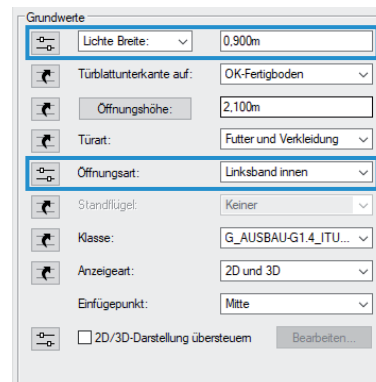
Grundwerte

Lichte Breite: 0,900m

Türblattunterkante auf: OK-Fertigboden

Öffnungshöhe: 2,100m

Türart: Futter und Verkleidung

Öffnungsart: Linksband innen

Standflügel: Keiner

Klasse: G_AUSBAU-G1.4_ITU...

Anzeigeart: 2D und 3D

Einfügepunkt: Mitte

2D/3D-Darstellung übersteuern

Bearbeiten...